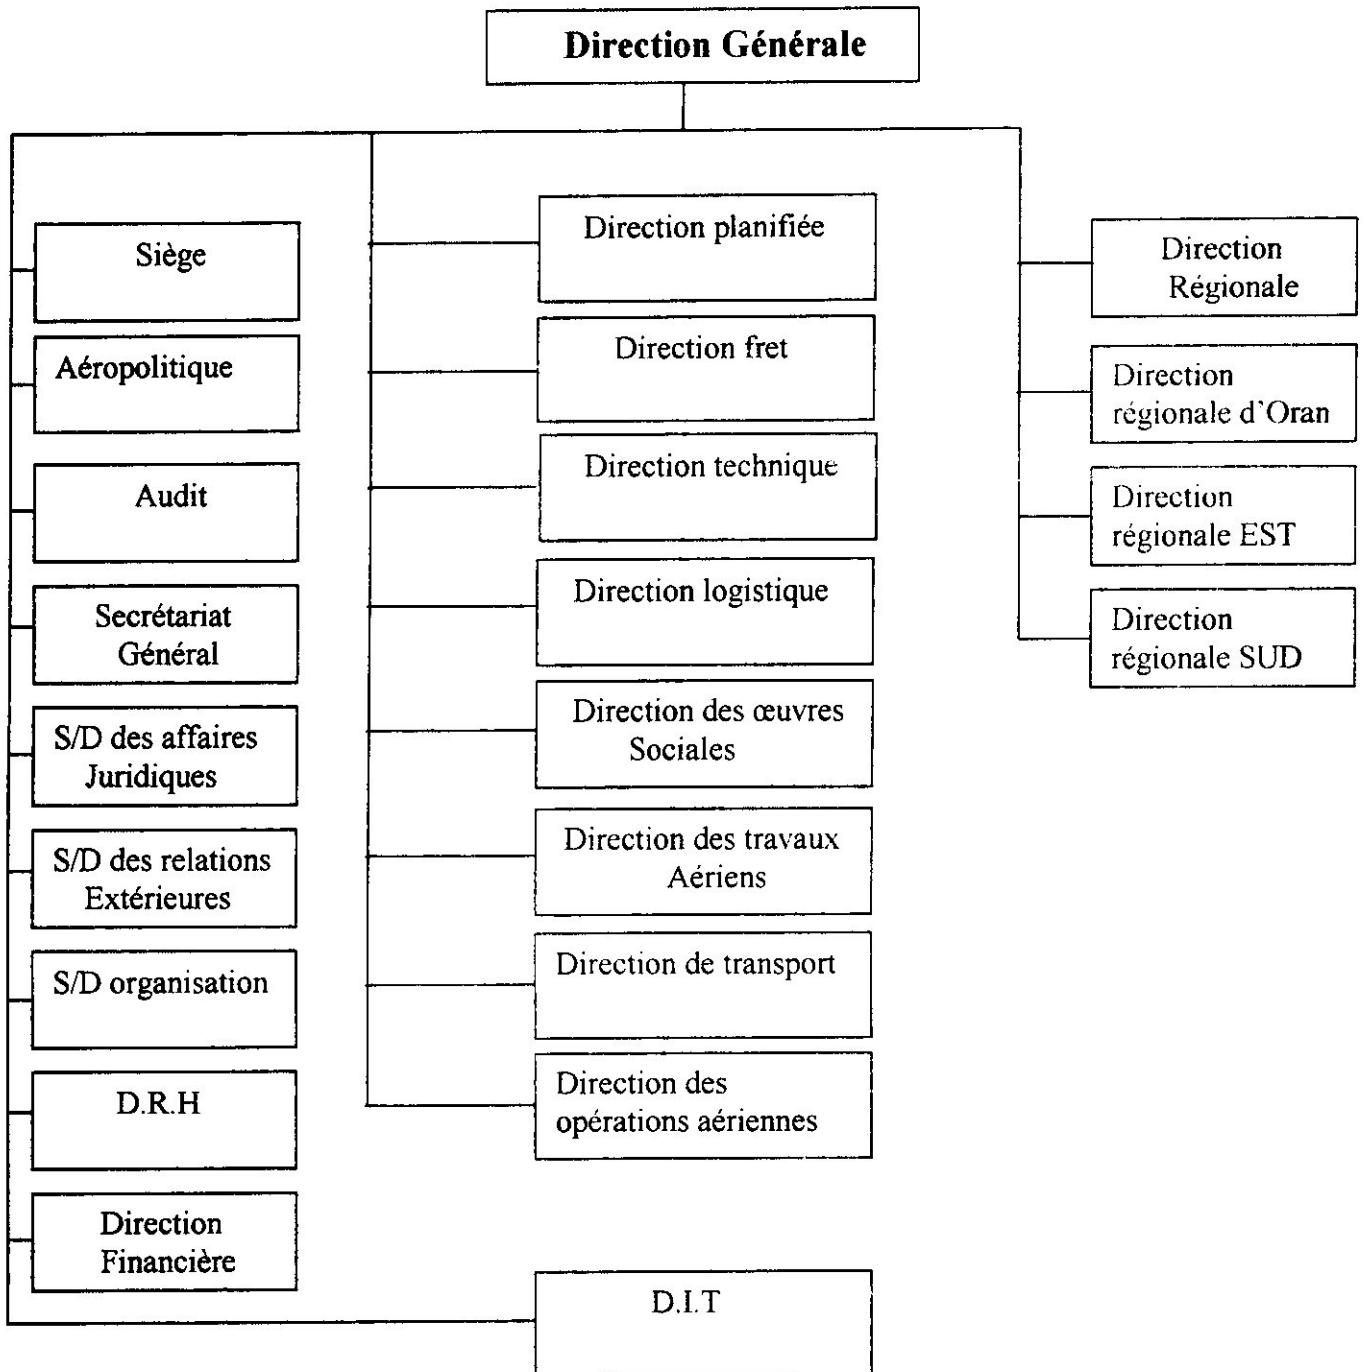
Direction Générale

Siège

Aéropolitique

Audit

Secrétariat Général

S/D des affaires Juridiques

S/D des relations Extérieures

S/D organisation

D.R.H

Direction Financière

Direction planifiée

Direction fret

Direction technique

Direction logistique

Direction des œuvres Sociales

Direction des travaux Aériens

Direction de transport

Direction des opérations aériennes

D.I.T

Direction Régionale

Direction régionale d'Oran

Direction régionale EST

Direction régionale SUD